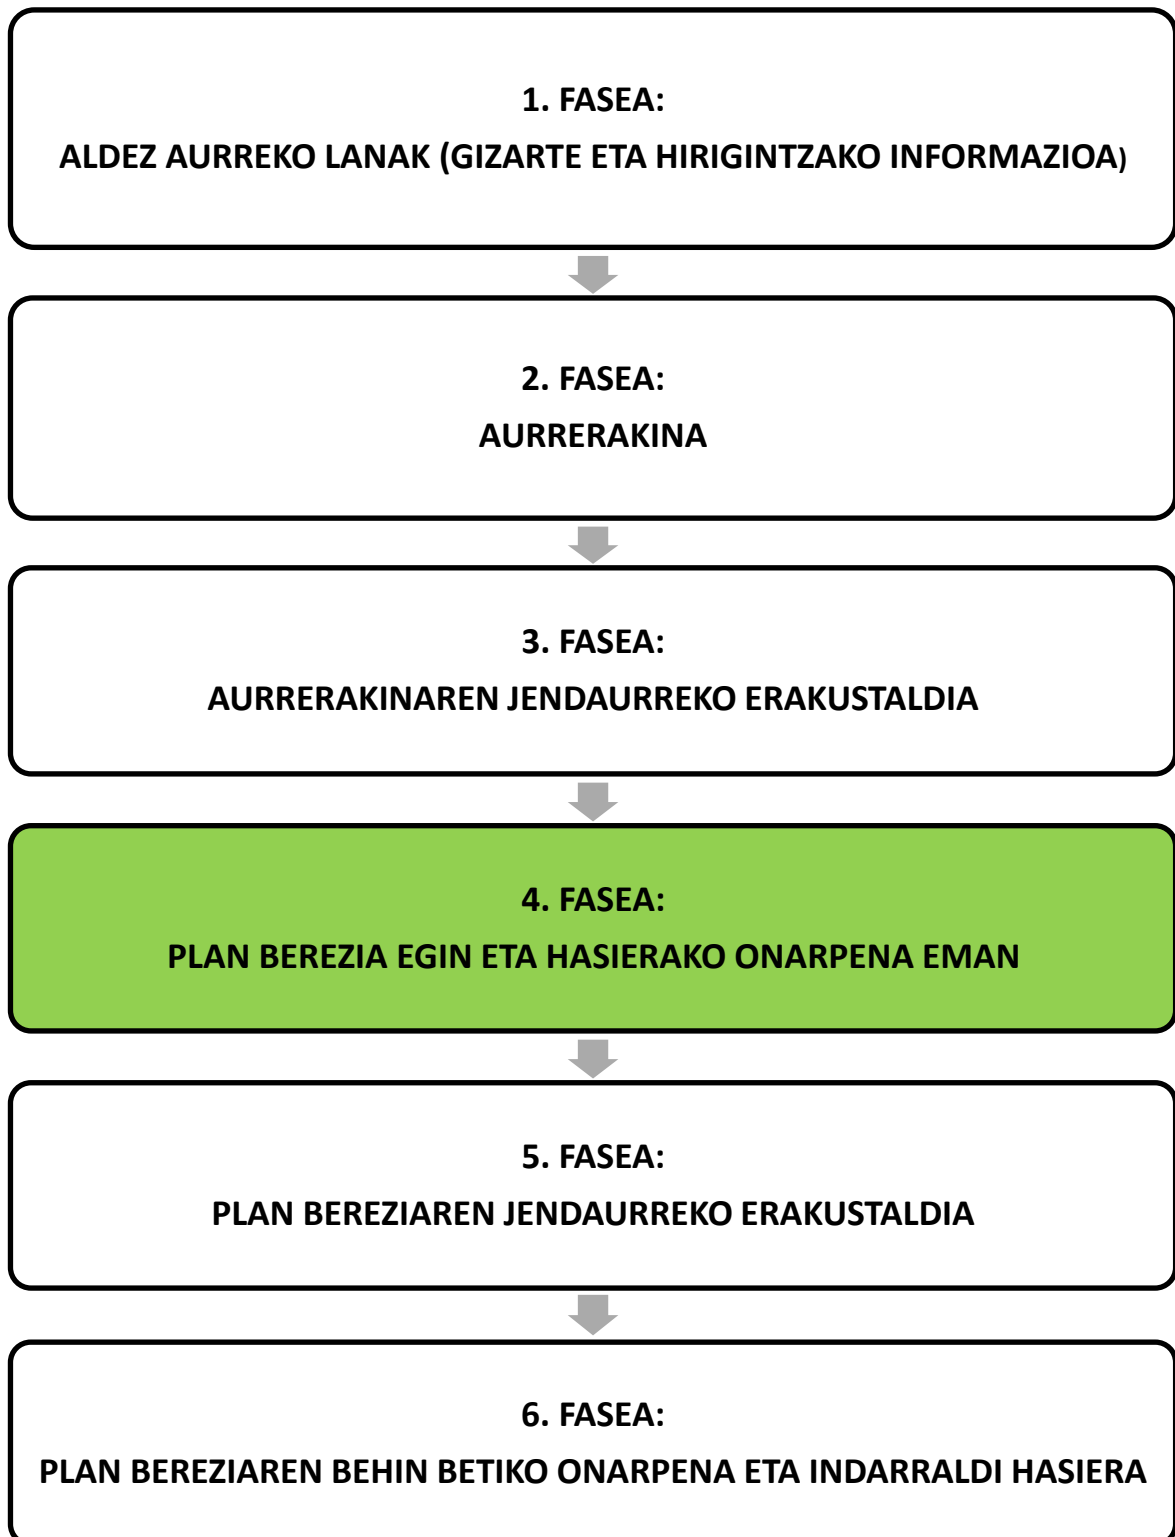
1. FASEA:
ALDEZ AURREKO LANAK (GIZARTE ETA HIRIGINTZAKO INFORMAZIOA)

2. FASEA:
AURRERAKINA

3. FASEA:
AURRERAKINAREN JENDAURREKO ERAKUSTALDIA

4. FASEA:
PLAN BEREZIA EGIN ETA HASIERAKO ONARPENA EMAN

5. FASEA:
PLAN BEREZIAREN JENDAURREKO ERAKUSTALDIA

6. FASEA:
PLAN BEREZIAREN BEHIN BETIKO ONARPENA ETA INDARRALDI HASIERA